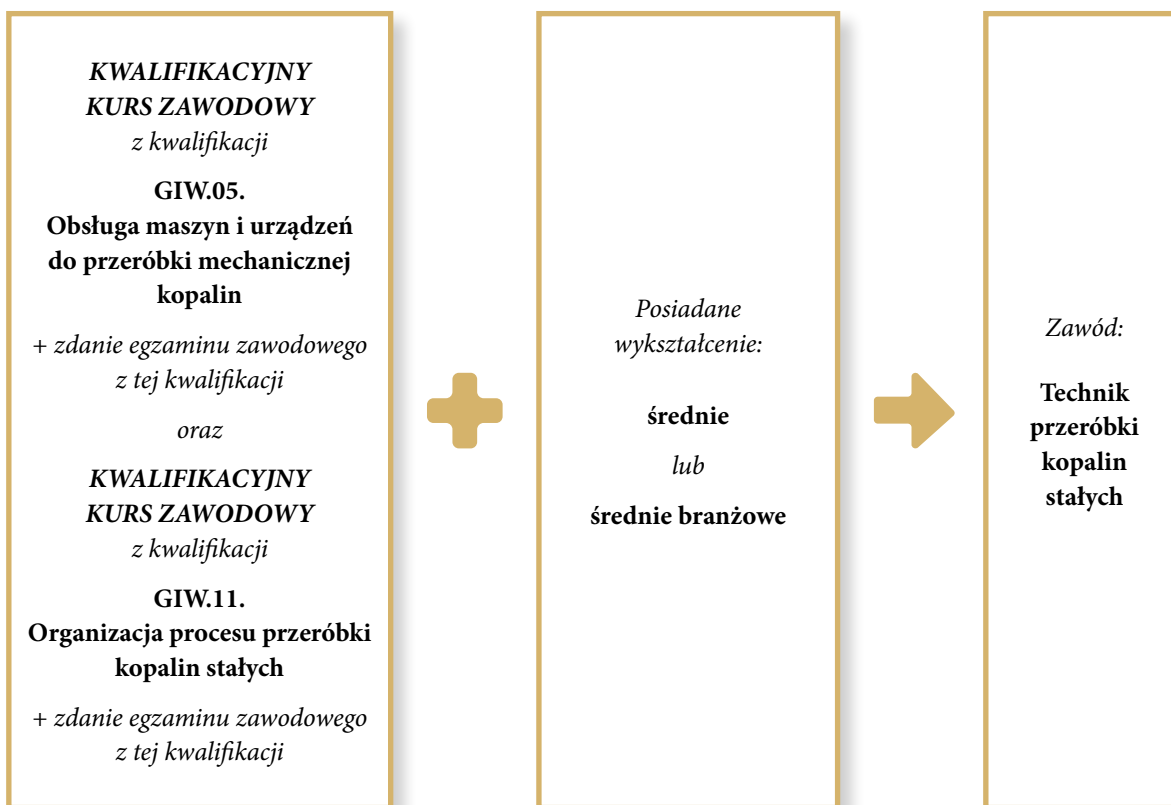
KWALIFIKACYJNY KURS ZAWODOWY
z kwalifikacji

GIW.05.
Obsługa maszyn i urządzeń do przeróbki mechanicznej kopalin

+ zdanie egzaminu zawodowego z tej kwalifikacji

oraz

KWALIFIKACYJNY KURS ZAWODOWY
z kwalifikacji

GIW.11.
Organizacja procesu przeróbki kopalin stałych

+ zdanie egzaminu zawodowego z tej kwalifikacji

Posiadane wykształcenie:

średnie

lub

średnie branżowe

Zawód:

Technik przeróbki kopalin stałych